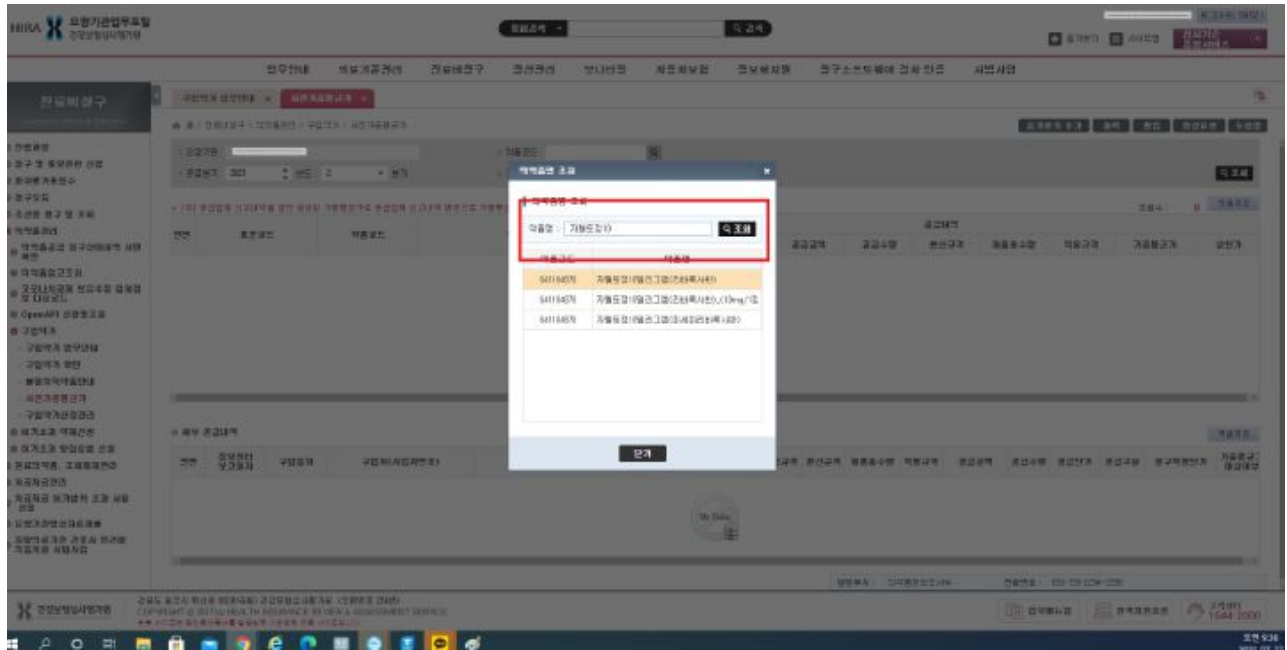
HIRA 요양기관업무포털 건강보험심사평가원

통합검색 | 검색

업무안내 | 심사기준관리 | 진료비청구 | 청구관리 | 보상관리 | 자료제출 | 진료비정보 | 청구소프트웨어 검사인증 | 시범사업

진료비청구

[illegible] | 사전적합관리 ×

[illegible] 2021 | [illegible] 2

약제품명 조회 ×

약품명 : 가봉드림10 | 조회

| 약품코드 | 약품명 |
|---|---|
| 641104070 | 가봉드림10밀리그램(주)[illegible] |
| 641104070 | 가봉드림10밀리그램(주)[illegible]_(10mg/1정) |
| 641104070 | 가봉드림10밀리그램(주)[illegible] |

닫기

No Data

1544-2000

오전 9:36